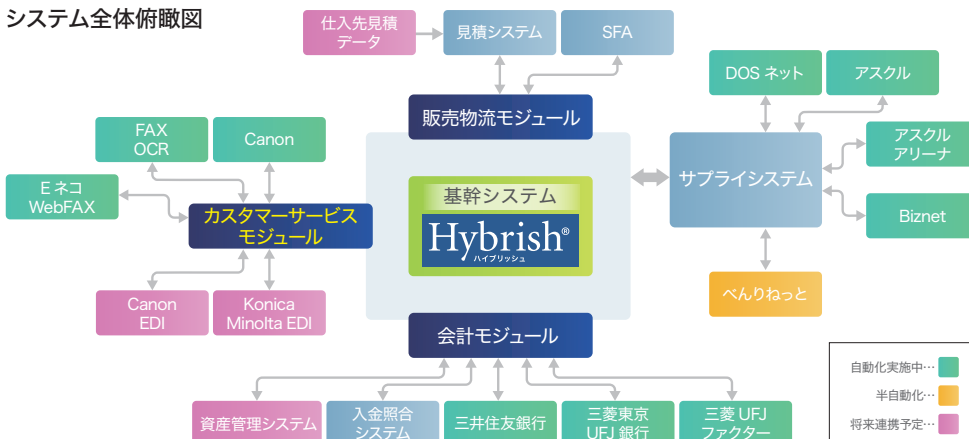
システム全体俯瞰図

仕入先見積データ

見積システム

SFA

販売物流モジュール

DOS ネット

アスクル

FAX OCR

Canon

E ネコ WebFAX

カスタマーサービスモジュール

基幹システム

Hybrish®

ハイブリッシュ

アスクル アリーナ

サプライシステム

Biznet

べんりねっと

Canon EDI

Konica Minolta EDI

会計モジュール

自動化実施中…

半自動化…

将来連携予定…

資産管理システム

入金照合システム

三井住友銀行

三菱東京 UFJ 銀行

三菱 UFJ ファクター